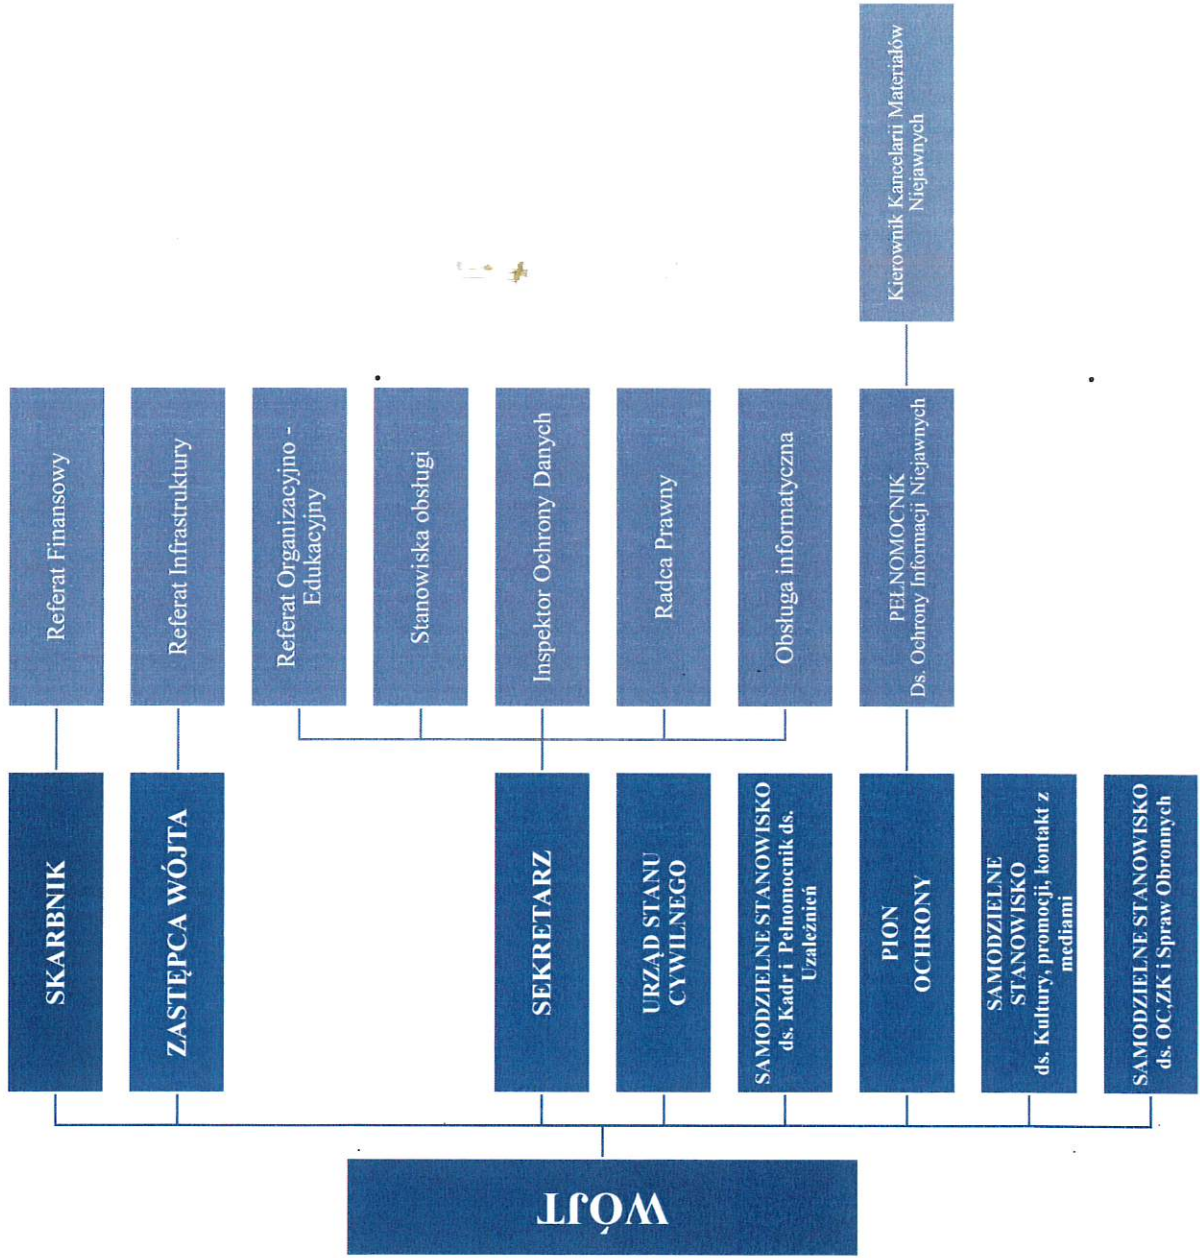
WÓJT

SKARBNIK

ZASTĘPCA WÓJTA

SEKRETARZ

URZĄD STANU CYWILNEGO

SAMODZIELNE STANOWISKO ds. Kadr i Pełnomocnik ds. Uzależnień

PION OCHRONY

SAMODZIELNE STANOWISKO ds. Kultury, promocji, kontakt z mediami

SAMODZIELNE STANOWISKO ds. OC,ZK i Spraw Obronnych

Referat Finansowy

Referat Infrastruktury

Referat Organizacyjno - Edukacyjny

Stanowiska obsługi

Inspektor Ochrony Danych

Radca Prawny

Obsługa informatyczna

PEŁNOMOCNIK Ds. Ochrony Informacji Niejawnych

Kierownik Kancelarii Materiałów Niejawnych